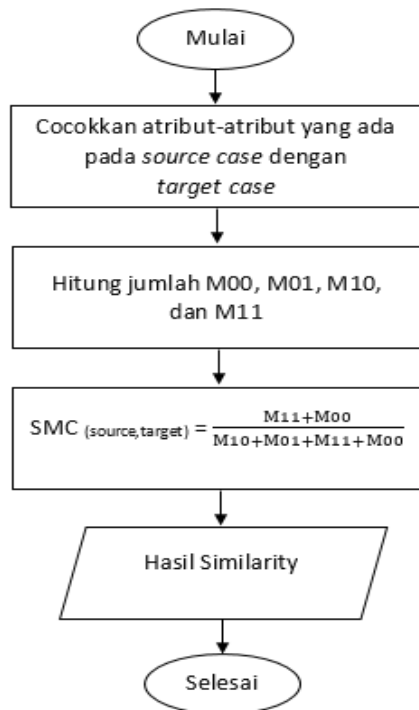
Mulai

Cocokkan atribut-atribut yang ada pada *source case* dengan *target case*

Hitung jumlah M00, M01, M10, dan M11

$SMC_{(source,target)} = \frac{M11+M00}{M10+M01+M11+M00}$

Hasil Similarity

Selesai